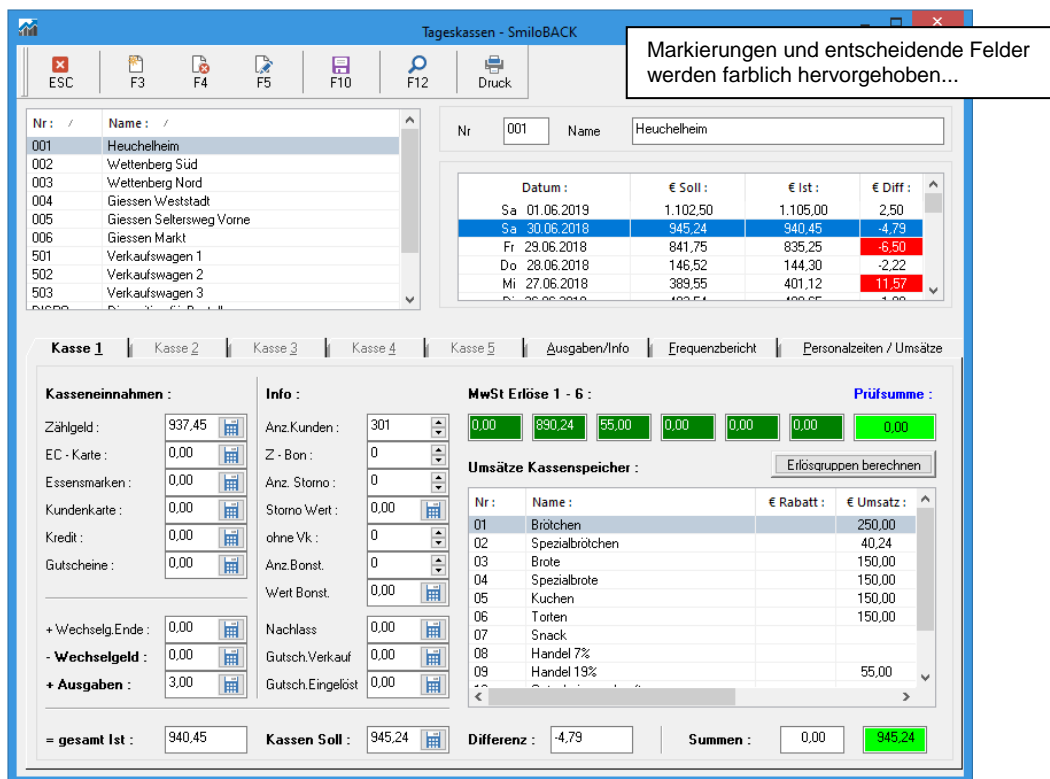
Tageskassen - SmiloBACK

Markierungen und entscheidende Felder werden farblich hervorgehoben...

ESC F3 F4 F5 F10 F12 Druck

| Nr : | Name : |
|---|---|
| 001 | Heuchelheim |
| 002 | Wettenberg Süd |
| 003 | Wettenberg Nord |
| 004 | Giessen Weststadt |
| 005 | Giessen Seltersweg Vorne |
| 006 | Giessen Markt |
| 501 | Verkaufswagen 1 |
| 502 | Verkaufswagen 2 |
| 503 | Verkaufswagen 3 |

Nr 001 Name Heuchelheim

| Datum : | € Soll : | € Ist : | € Diff : |
|---|---|---|---|
| Sa 01.06.2019 | 1.102,50 | 1.105,00 | 2,50 |
| Sa 30.06.2018 | 945,24 | 940,45 | -4,79 |
| Fr 29.06.2018 | 841,75 | 835,25 | -6,50 |
| Do 28.06.2018 | 146,52 | 144,30 | -2,22 |
| Mi 27.06.2018 | 389,55 | 401,12 | 11,57 |

Kasse 1 | Kasse 2 | Kasse 3 | Kasse 4 | Kasse 5 | Ausgaben/Info | Frequenzbericht | Personalzeiten / Umsätze

Kasseneinnahmen :
Zählgeld : 937,45
EC - Karte : 0,00
Essensmarken : 0,00
Kundenkarte : 0,00
Kredit : 0,00
Gutscheine : 0,00

+ Wechselg.Ende : 0,00
- Wechselgeld : 0,00
+ Ausgaben : 3,00

Info :
Anz.Kunden : 301
Z - Bon : 0
Anz. Storno : 0
Storno Wert : 0,00
ohne Vk : 0
Anz.Bonst. 0
Wert Bonst. 0,00
Nachlass 0,00
Gutsch.Verkauf 0,00
Gutsch.Eingelöst 0,00

MwSt Erlöse 1 - 6 :
0,00 890,24 55,00 0,00 0,00 0,00
Prüfsumme : 0,00

Umsätze Kassenspeicher :
Erlösgruppen berechnen

| Nr : | Name : | € Rabatt : | € Umsatz : |
|---|---|---|---|
| 01 | Brötchen | | 250,00 |
| 02 | Spezialbrötchen | | 40,24 |
| 03 | Brote | | 150,00 |
| 04 | Spezialbrote | | 150,00 |
| 05 | Kuchen | | 150,00 |
| 06 | Torten | | 150,00 |
| 07 | Snack | | |
| 08 | Handel 7% | | |
| 09 | Handel 19% | | 55,00 |

= gesamt Ist : 940,45
Kassen Soll : 945,24
Differenz : -4,79
Summen : 0,00 945,24